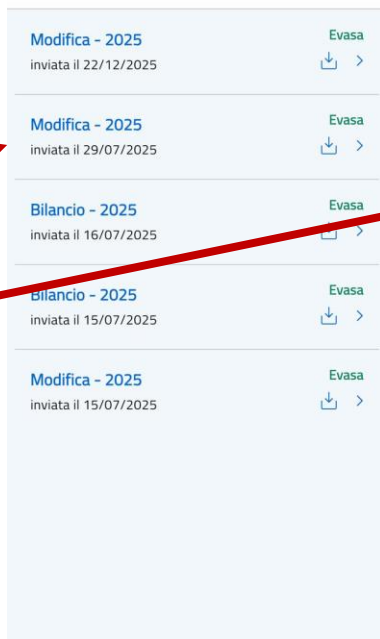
Modifica - 2025
inviata il 22/12/2025
Evasa

Modifica - 2025
inviata il 29/07/2025
Evasa

Bilancio - 2025
inviata il 16/07/2025
Evasa

Bilancio - 2025
inviata il 15/07/2025
Evasa

Modifica - 2025
inviata il 15/07/2025
Evasa